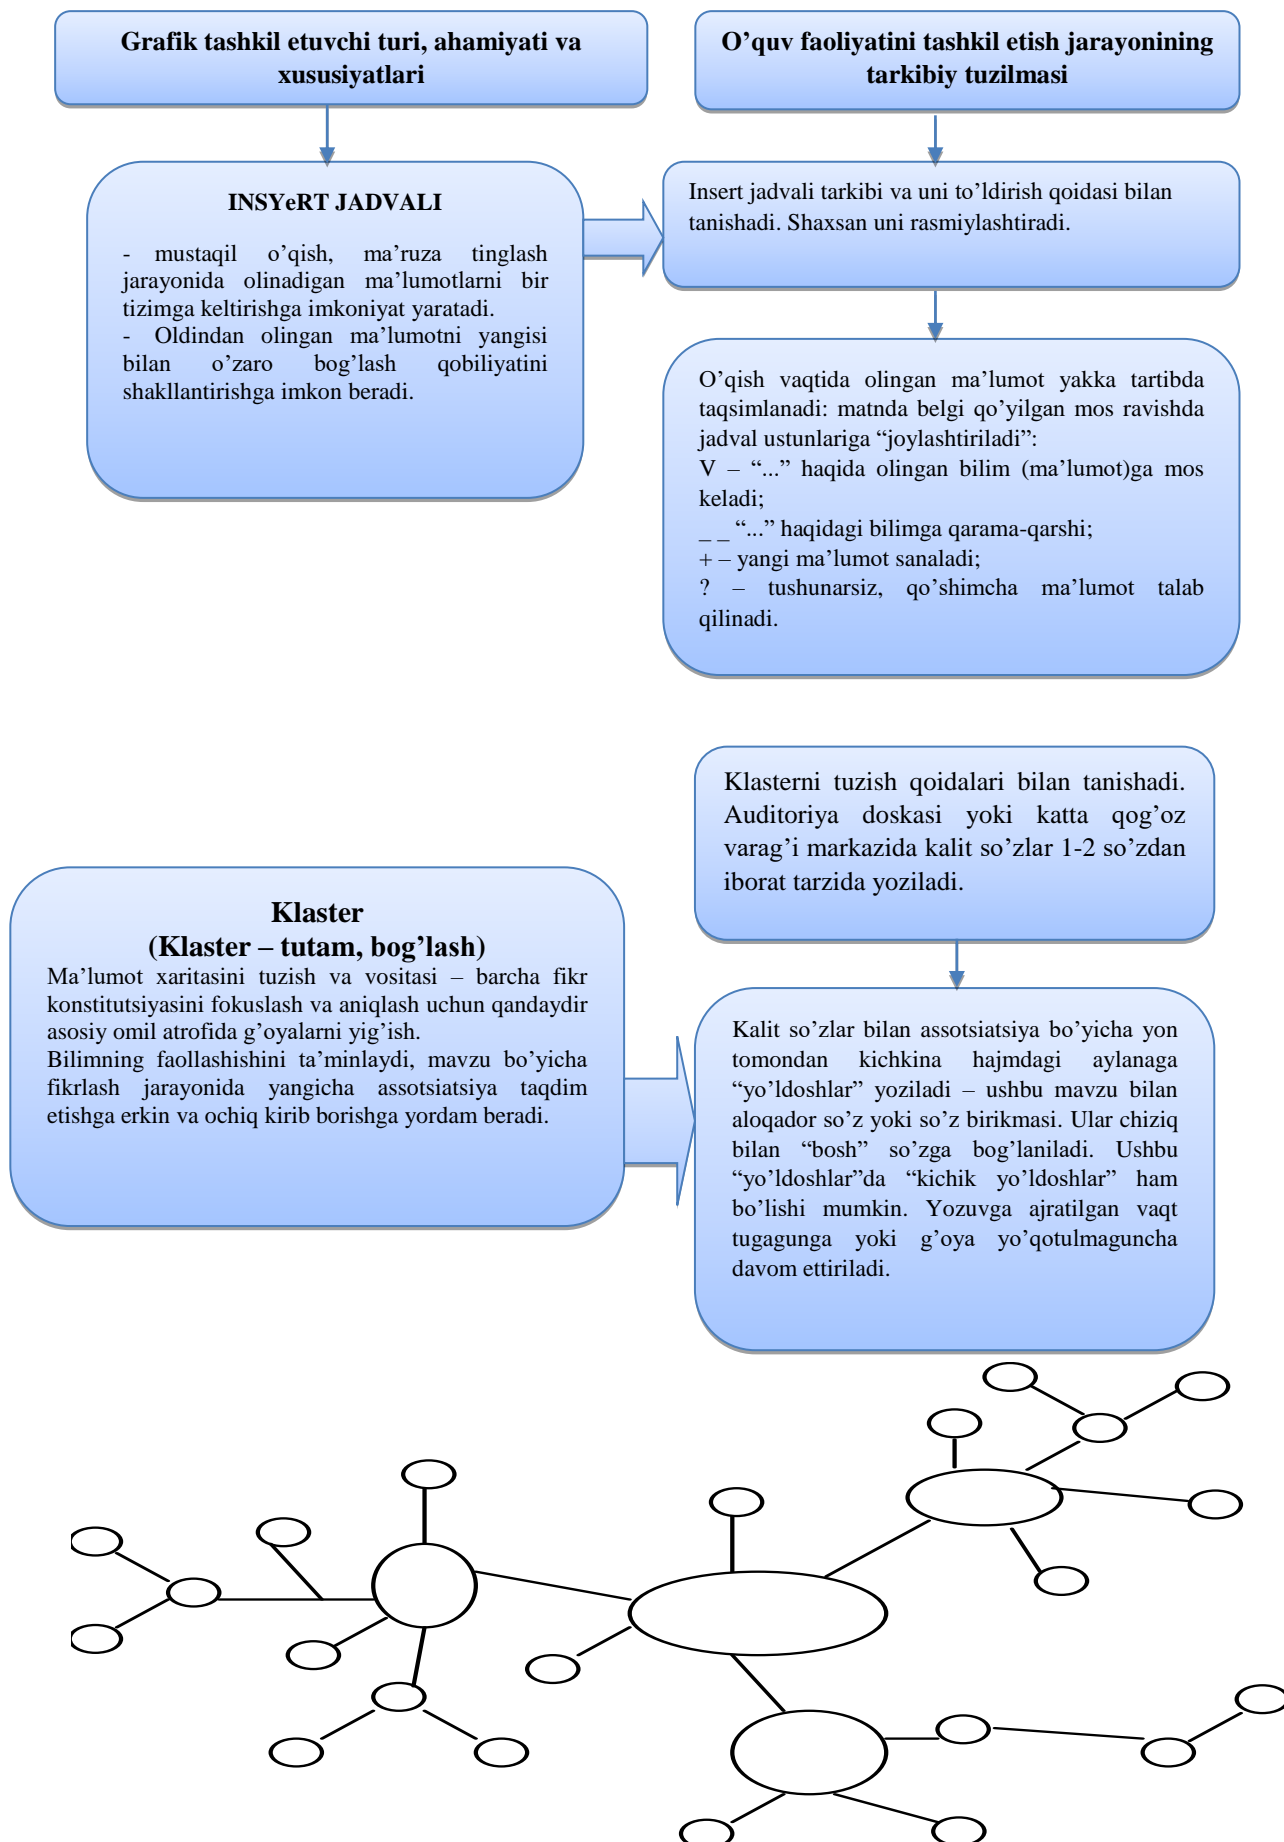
Grafik tashkil etuvchi turi, ahamiyati va xususiyatlari

O’quv faoliyatini tashkil etish jarayonining tarkibiy tuzilmasi

INSYeRT JADVALI

- mustaqil o’qish, ma’ruza tinglash jarayonida olinadigan ma’lumotlarni bir tizimga keltirishga imkoniyat yaratadi.
- Oldindan olingan ma’lumotni yangisi bilan o’zaro bog’lash qobiliyatini shakllantirishga imkon beradi.

Insert jadvali tarkibi va uni to’ldirish qoidasi bilan tanishadi. Shaxsan uni rasmiylashtiradi.

O’qish vaqtida olingan ma’lumot yakka tartibda taqsimlanadi: matnda belgi qo’yilgan mos ravishda jadval ustunlariga “joylashtiriladi”:
V – “...” haqida olingan bilim (ma’lumot)ga mos keladi;
_ _ “...” haqidagi bilimga qarama-qarshi;
+ – yangi ma’lumot sanaladi;
? – tushunarsiz, qo’shimcha ma’lumot talab qilinadi.

Klasterni tuzish qoidalari bilan tanishadi. Auditoriya doskasi yoki katta qog’oz varag’i markazida kalit so’zlar 1-2 so’zdan iborat tarzida yoziladi.

Klaster
(Klaster – tutam, bog’lash)
Ma’lumot xaritasini tuzish va vositasi – barcha fikr konstitutsiyasini fokuslash va aniqlash uchun qandaydir asosiy omil atrofida g’oyalarni yig’ish.
Bilimning faollashishini ta’minlaydi, mavzu bo’yicha fikrlash jarayonida yangicha assotsiatsiya taqdim etishga erkin va ochiq kirib borishga yordam beradi.

Kalit so’zlar bilan assotsiatsiya bo’yicha yon tomondan kichkina hajmdagi aylanaga “yo’ldoshlar” yoziladi – ushbu mavzu bilan aloqador so’z yoki so’z birikmasi. Ular chiziq bilan “bosh” so’zga bog’laniladi. Ushbu “yo’ldoshlar”da “kichik yo’ldoshlar” ham bo’lishi mumkin. Yozuvga ajratilgan vaqt tugagunga yoki g’oya yo’qotulmaguncha davom ettiriladi.